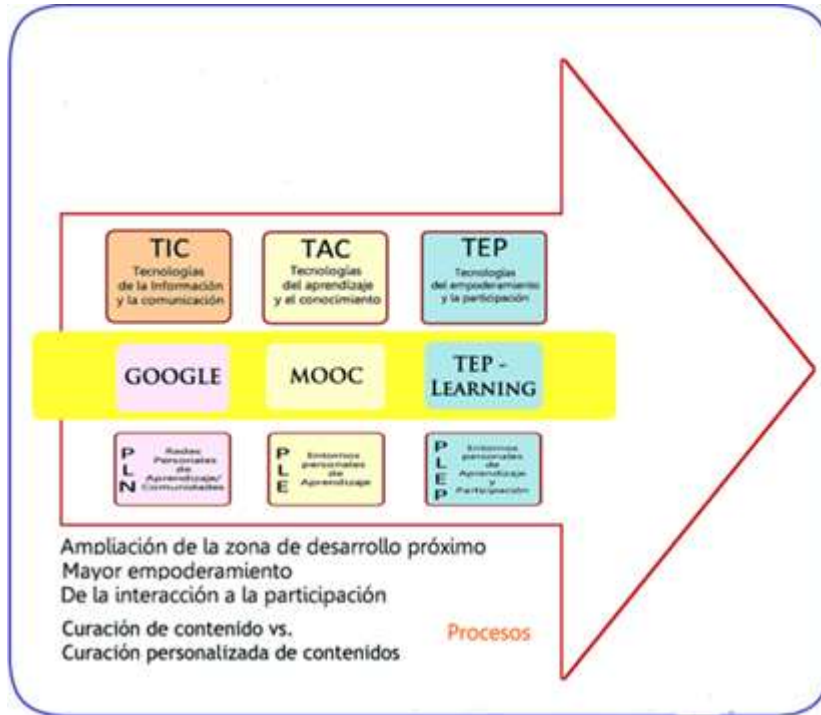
TIC
Tecnologías de la información y la comunicación

TAC
Tecnologías del aprendizaje y el conocimiento

TEP
Tecnologías del empoderamiento y la participación

GOOGLE

MOOC

TEP - LEARNING

P L N
Redes Personales de Aprendizaje/ Comunidades

P L E
Entornos personales de Aprendizaje

P L E P
Entornos personales de Aprendizaje y Participación

Ampliación de la zona de desarrollo próximo
Mayor empoderamiento
De la interacción a la participación

Curación de contenido vs.
Curación personalizada de contenidos

Procesos